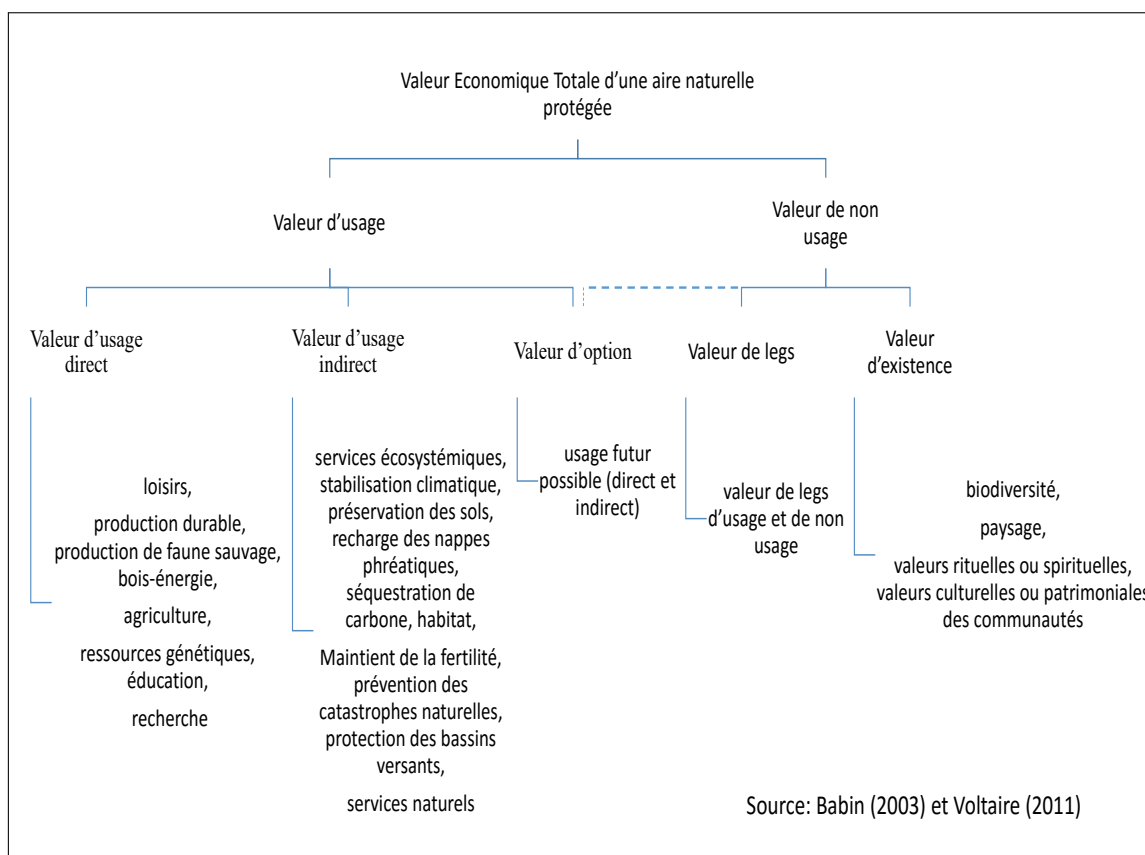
Valeur Economique Totale d'une aire naturelle protégée

Valeur d'usage

Valeur de non usage

Valeur d'usage direct

Valeur d'usage indirect

Valeur d'option

Valeur de legs

Valeur d'existence

loisirs,

production durable, production de faune sauvage, bois-énergie,

agriculture,

ressources génétiques, éducation,

recherche

services écosystémiques, stabilisation climatique, préservation des sols, recharge des nappes phréatiques, séquestration de carbone, habitat,

Maintient de la fertilité, prévention des catastrophes naturelles, protection des bassins versants,

services naturels

usage futur possible (direct et indirect)

valeur de legs d'usage et de non usage

biodiversité,

paysage,

valeurs rituelles ou spirituelles, valeurs culturelles ou patrimoniales des communautés

Source: Babin (2003) et Voltaire (2011)